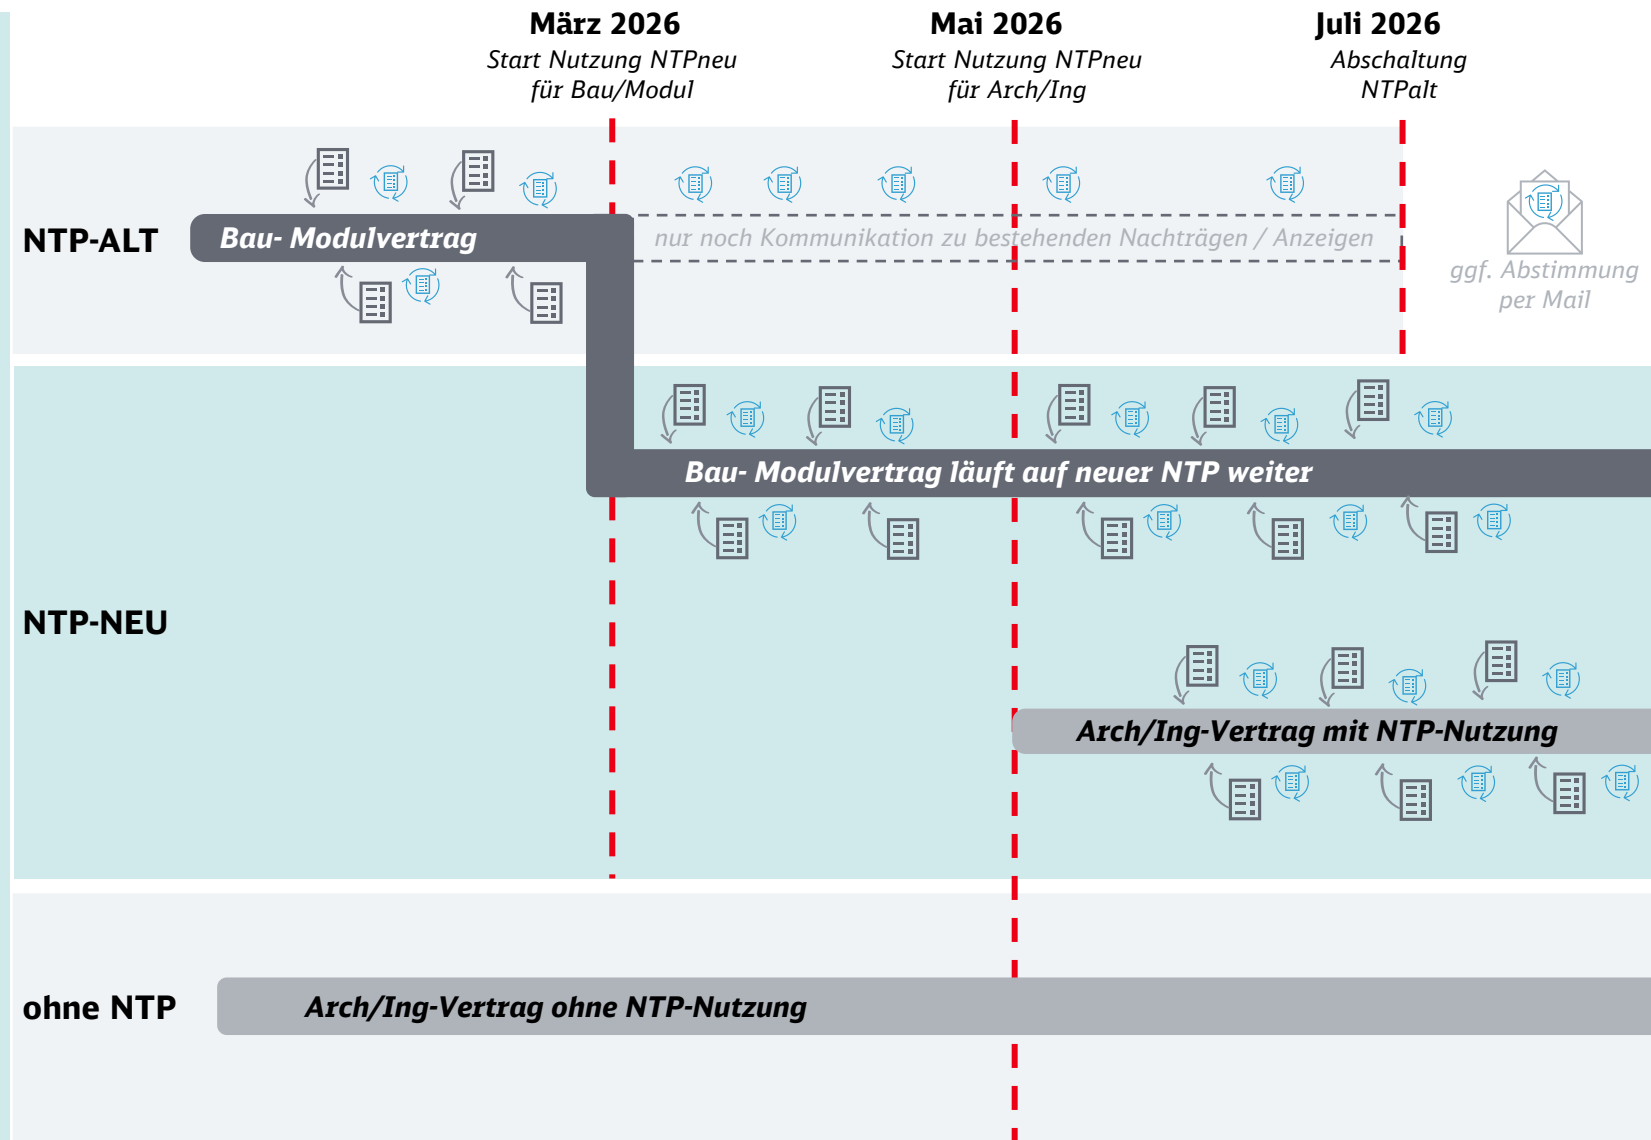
März 2026
Start Nutzung NTPneu für Bau/Modul

Mai 2026
Start Nutzung NTPneu für Arch/Ing

Juli 2026
Abschaltung NTPalt

NTP-ALT

Bau- Modulvertrag

nur noch Kommunikation zu bestehenden Nachträgen / Anzeigen

ggf. Abstimmung per Mail

NTP-NEU

Bau- Modulvertrag läuft auf neuer NTP weiter

Arch/Ing-Vertrag mit NTP-Nutzung

ohne NTP

Arch/Ing-Vertrag ohne NTP-Nutzung